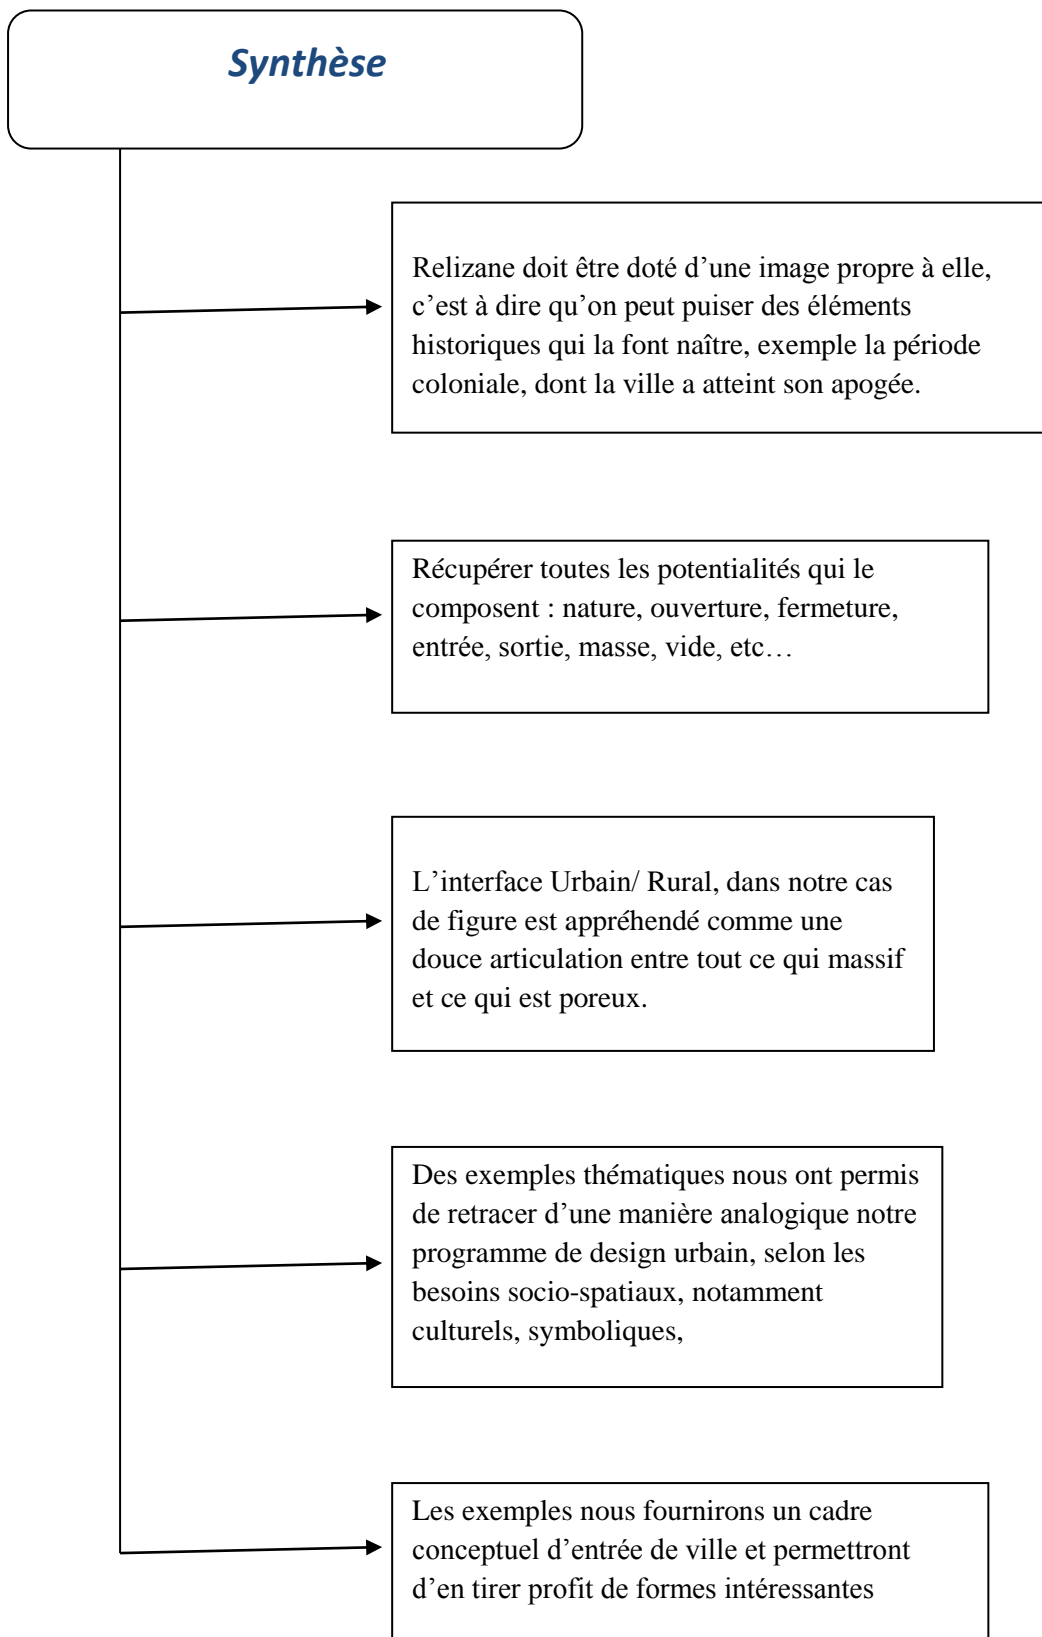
Synthèse

Relizane doit être doté d’une image propre à elle, c’est à dire qu’on peut puiser des éléments historiques qui la font naître, exemple la période coloniale, dont la ville a atteint son apogée.

Récupérer toutes les potentialités qui le composent : nature, ouverture, fermeture, entrée, sortie, masse, vide, etc…

L’interface Urbain/ Rural, dans notre cas de figure est appréhendé comme une douce articulation entre tout ce qui massif et ce qui est poreux.

Des exemples thématiques nous ont permis de retracer d’une manière analogique notre programme de design urbain, selon les besoins socio-spatiaux, notamment culturels, symboliques,

Les exemples nous fournirons un cadre conceptuel d’entrée de ville et permettront d’en tirer profit de formes intéressantes